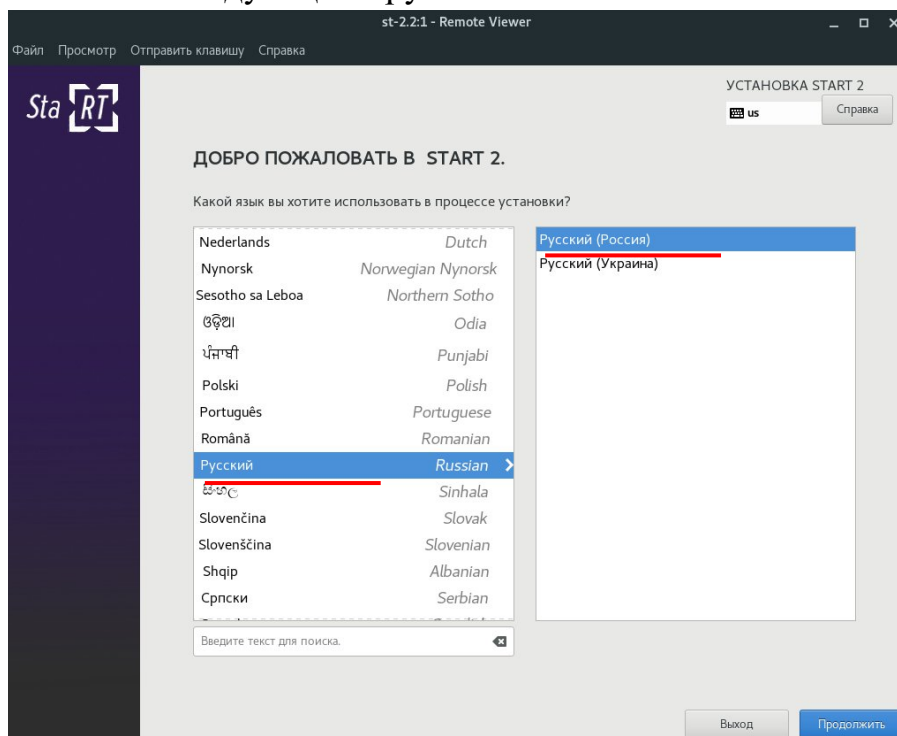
st-2.2:1 - Remote Viewer

Файл Просмотр Отправить клавишу Справка

Sta RT

УСТАНОВКА START 2

us

Справка

ДОБРО ПОЖАЛОВАТЬ В START 2.

Какой язык вы хотите использовать в процессе установки?

| | |
|---|---|
| Nederlands | Dutch |
| Nynorsk | Norwegian Nynorsk |
| Sesotho sa Leboa | Northern Sotho |
| ଓଡ଼ିଆ | Odia |
| ਪੰਜਾਬੀ | Punjabi |
| Polski | Polish |
| Português | Portuguese |
| Română | Romanian |
| Русский | Russian |
| සිංහල | Sinhala |
| Slovenčina | Slovak |
| Slovenščina | Slovenian |
| Shqip | Albanian |
| Српски | Serbian |

Русский (Россия)
Русский (Украина)

Введите текст для поиска.

Выход

Продолжить